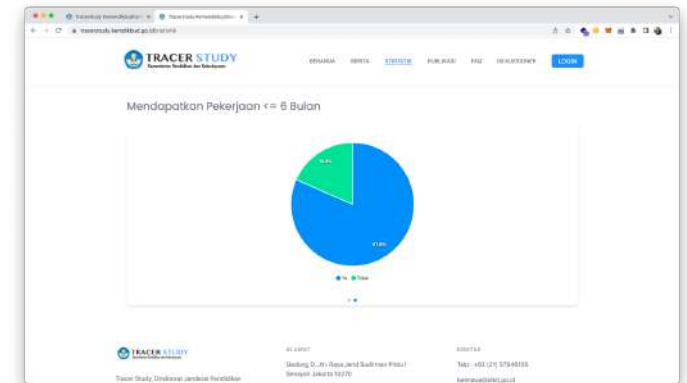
TRACER STUDY
Kementerian Pendidikan dan Kebudayaan

BERANDA BERITA STATISTIK PUBLIKASI FAQ KUALIFIKASI LOGIN

Mendapatkan Pekerjaan <= 6 Bulan

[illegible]
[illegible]

Ya Tidak

TRACER STUDY

ALAMAT
Gedung D, Jl. Raya Jend Sudirman Pintu I Senayan Jakarta 10270

KONTAK
Telp : +62 (21) 57946105
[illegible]

Tracer Study Direktorat Jenderal Pendidikan